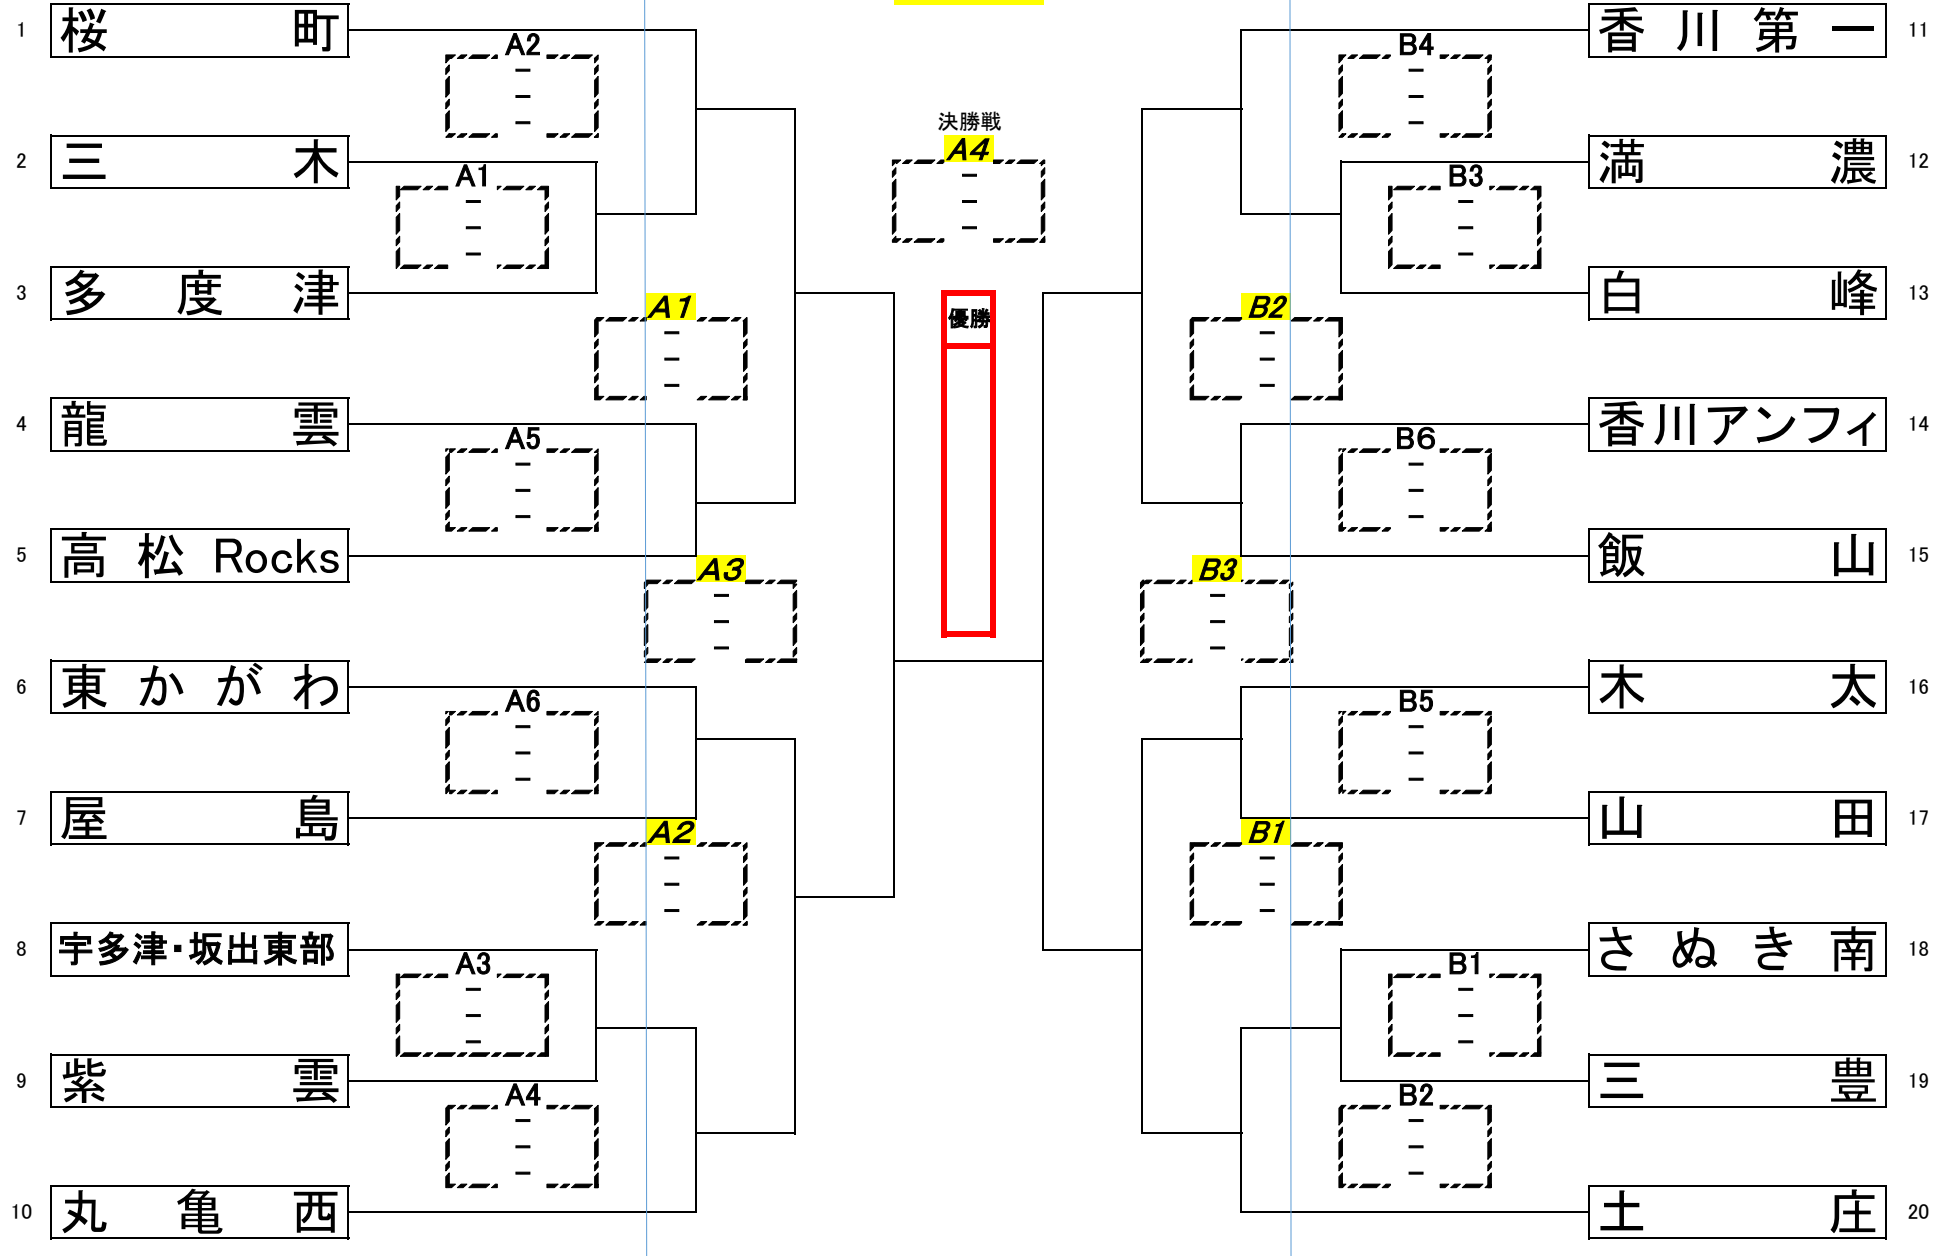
1 桜町
2 三木
3 多度津
4 龍雲
5 高松 Rocks
6 東かがわ
7 屋島
8 宇多津・坂出東部
9 紫雲
10 丸亀西

A2
-
-
-
A1
-
-
-
A1
-
-
-
A5
-
-
-
A3
-
-
-
A6
-
-
-
A2
-
-
-
A3
-
-
-
A4
-
-
-

決勝戦
A4
-
-
-
優勝

B4
-
-
-
B3
-
-
-
B2
-
-
-
B6
-
-
-
B3
-
-
-
B5
-
-
-
B1
-
-
-
B1
-
-
-
B2
-
-
-

11 香川第一
12 満濃
13 白峰
14 香川アンフィ
15 飯山
16 木太
17 山田
18 さぬき南
19 三豊
20 土庄